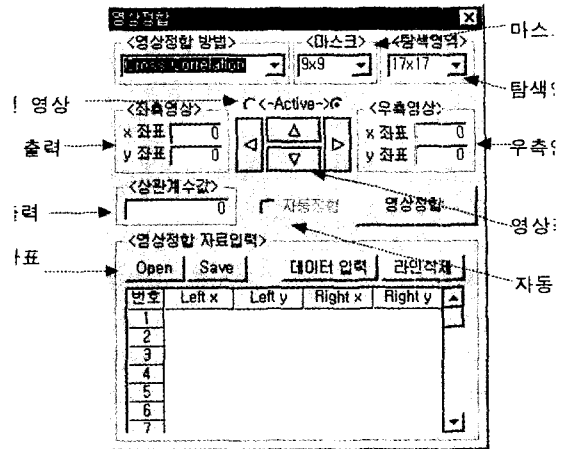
영상정합

<영상정합 방법>
Cross Correlation

<마스크>
9x9

<탐색영역>
17x17

마스

탐색

영상

<좌측영상>
x 좌표 0
y 좌표 0

<-Active->

<우측영상>
x 좌표 0
y 좌표 0

출력

우측

<상관계수값>
0

자동정합

영상정합

력

영상

<영상정합 자료입력>

Open | Save | 데이터 입력 | 라인삭제

표

자동

| 번호 | Left x | Left y | Right x | Right y |
|---|---|---|---|---|
| 1 | | | | |
| 2 | | | | |
| 3 | | | | |
| 4 | | | | |
| 5 | | | | |
| 6 | | | | |
| 7 | | | | |